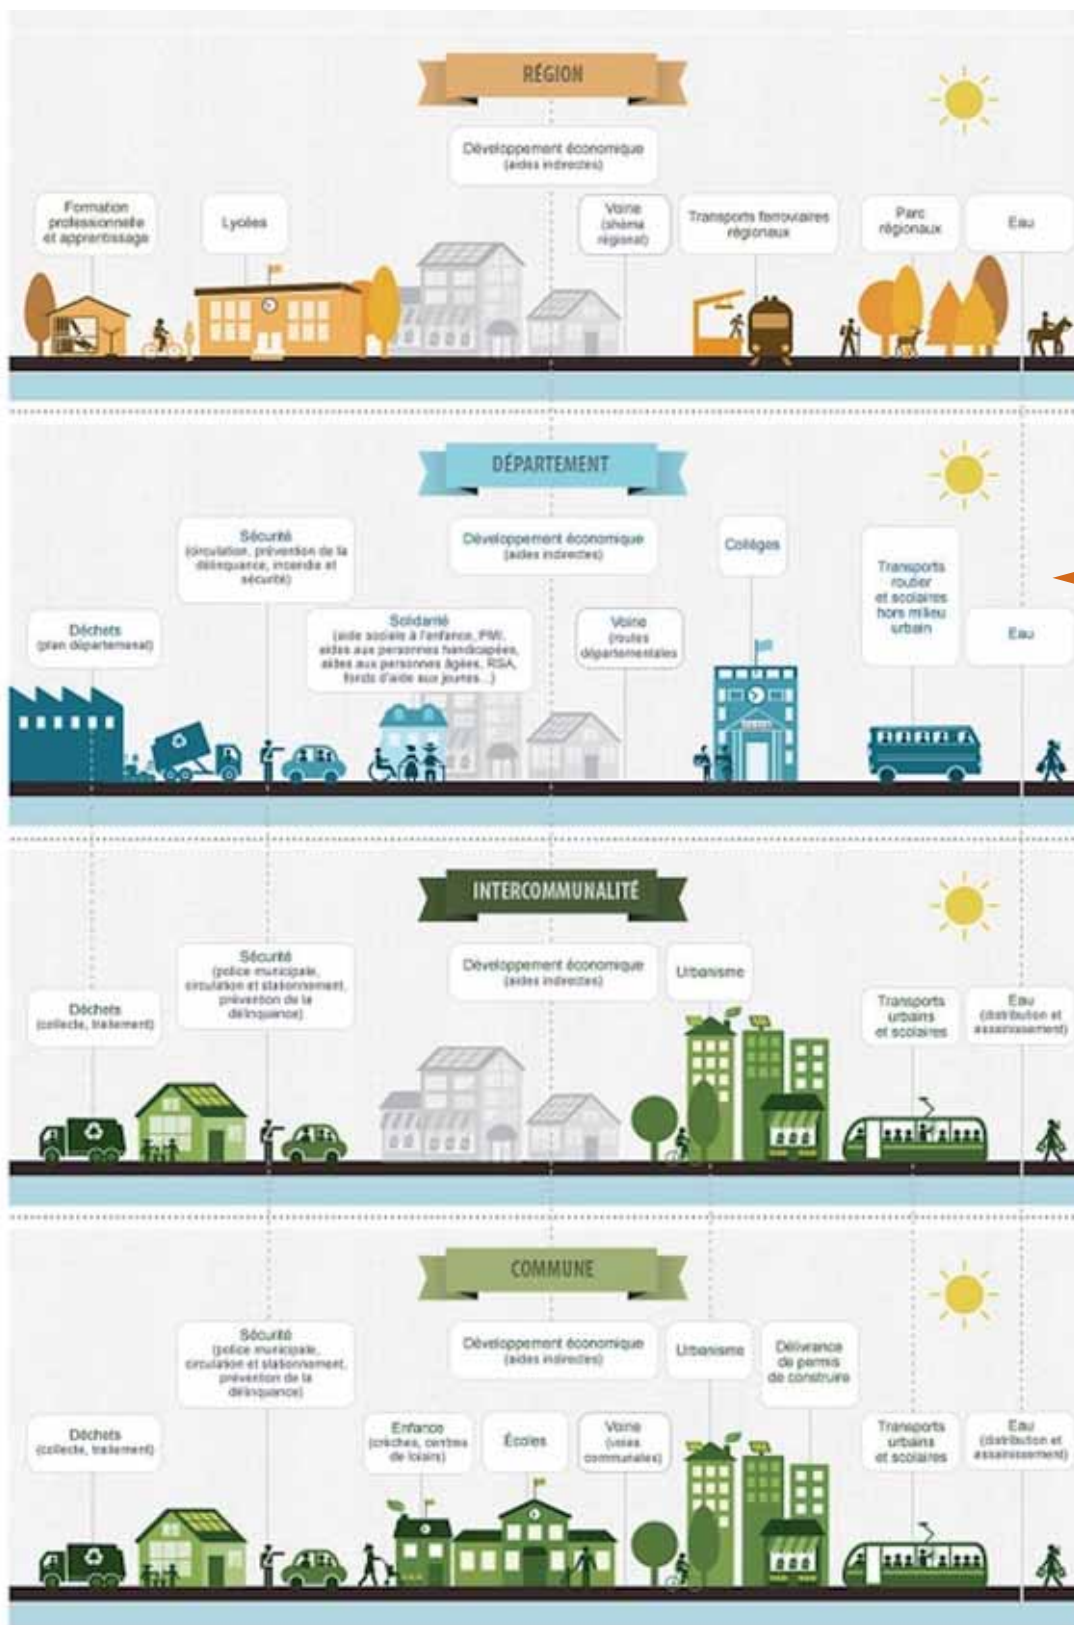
RÉGION

Développement économique (aides indirectes)

Formation professionnelle et apprentissage

Lycées

Voirie (shéma régional)

Transports ferroviaires régionaux

Parc régionaux

Eau

DÉPARTEMENT

Sécurité (circulation, prévention de la délinquance, incendie et sécurité)

Développement économique (aides indirectes)

Collèges

Transports routier et scolaires hors milieu urbain

Déchets (plan départemental)

Solidarité (aide sociale à l'enfance, PMI, aides aux personnes handicapées, aides aux personnes âgées, RSA, fonds d'aide aux jeunes...)

Voirie (routes départementales)

Eau

INTERCOMMUNALITÉ

Sécurité (police municipale, circulation et stationnement, prévention de la délinquance)

Développement économique (aides indirectes)

Urbanisme

Déchets (collecte, traitement)

Transports urbains et scolaires

Eau (distribution et assainissement)

COMMUNE

Sécurité (police municipale, circulation et stationnement, prévention de la délinquance)

Développement économique (aides indirectes)

Urbanisme

Délivrance de permis de construire

Déchets (collecte, traitement)

Enfance (crèches, centres de loisirs)

Écoles

Voirie (voies communales)

Transports urbains et scolaires

Eau (distribution et assainissement)